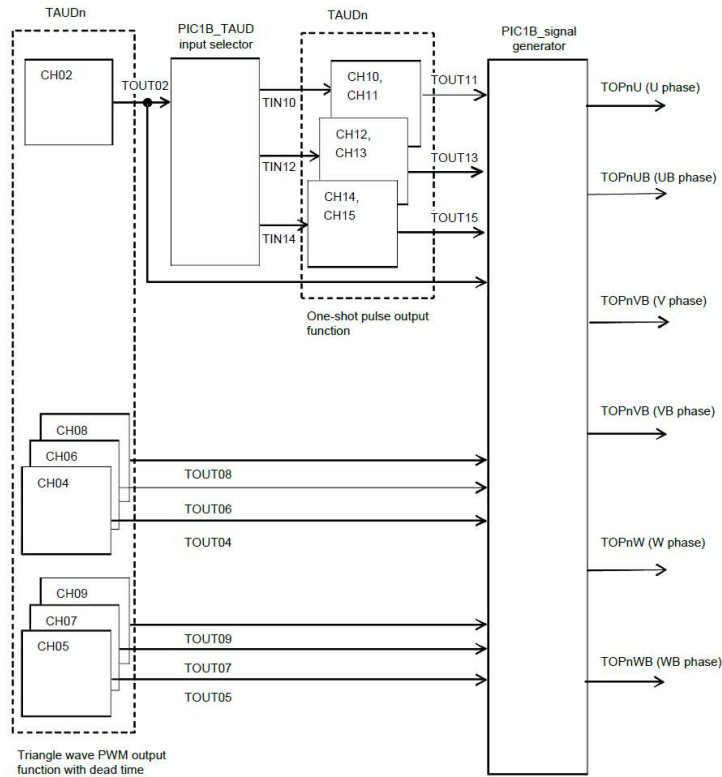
TAUDn

PIC1B_TAUD input selector

TAUDn

PIC1B_signal generator

CH02

TOUT02

TIN10

CH10, CH11

TOUT11

TOPnU (U phase)

CH12, CH13

TIN12

TOUT13

TOPnUB (UB phase)

CH14, CH15

TOUT15

TIN14

TOPnVB (V phase)

One-shot pulse output function

TOPnVB (VB phase)

CH08

CH06

CH04

TOUT08

TOUT06

TOUT04

TOPnW (W phase)

CH09

CH07

CH05

TOUT09

TOUT07

TOUT05

TOPnWB (WB phase)

Triangle wave PWM output function with dead time